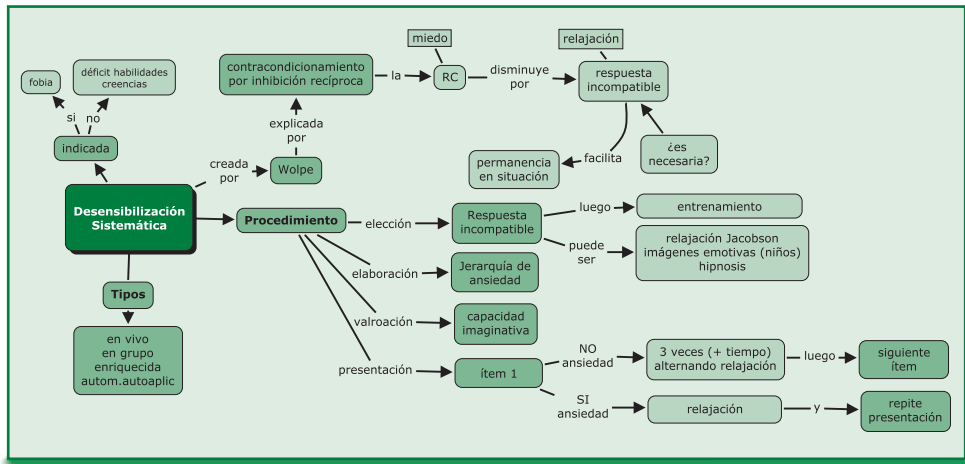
fobia

déficit habilidades creencias

si

no

indicada

contracondicionamiento por inhibición recíproca

explicada por

creada por

Wolpe

miedo

la

RC

disminuye por

relajación

respuesta incompatible

¿es necesaria?

facilita

permanencia en situación

Desensibilización Sistemática

Procedimiento

elección

Respuesta incompatible

luego

entrenamiento

puede ser

relajación Jacobson
imágenes emotivas (niños)
hipnosis

elaboración

Jerarquía de ansiedad

valroación

capacidad imaginativa

presentación

ítem 1

NO ansiedad

3 veces (+ tiempo) alternando relajación

luego

siguiente ítem

SI ansiedad

relajación

y

repite presentación

Tipos

en vivo
en grupo
enriquecida
autom.autoaplic